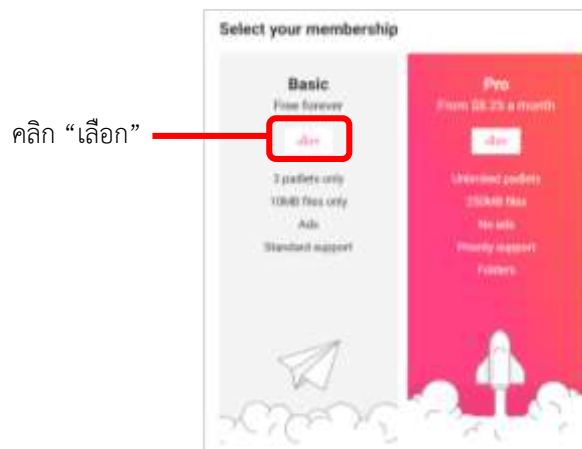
Select your membership

คลิก “เลือก”

Basic
Free forever
เลือก
3 padlets only
10MB files only
Ads
Standard support

Pro
From $8.25 a month
เลือก
Unlimited padlets
250MB files
No ads
Priority support
Folders